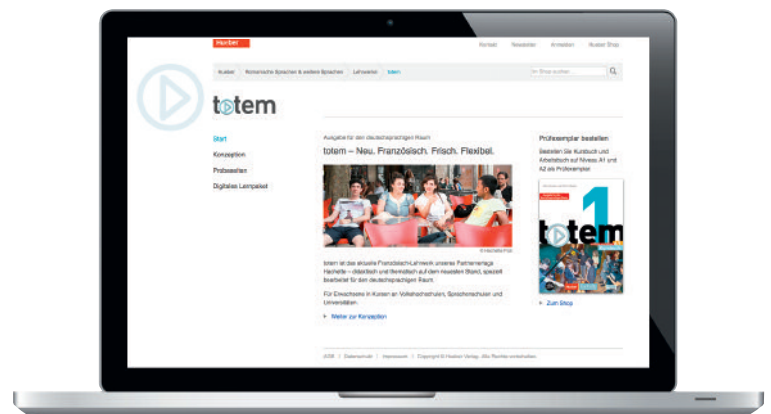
Hueber

Kontakt | Newsletter | Anmelden | Hueber Shop

Hueber | Romanische Sprachen & weitere Sprachen | Lehrwerke | totem

Im Shop suchen

totem

Start
Konzeption
Probeseiten
Digitales Lernpaket

Ausgabe für den deutschsprachigen Raum

totem – Neu. Französisch. Frisch. Flexibel.

© Hachette FLE

totem ist das aktuelle Französisch-Lehrwerk unseres Partnerverlags Hachette – didaktisch und thematisch auf dem neuesten Stand, speziell bearbeitet für den deutschsprachigen Raum.

Für Erwachsene in Kursen an Volkshochschulen, Sprachenschulen und Universitäten.

Weiter zur Konzeption

Prüfexemplar bestellen

Bestellen Sie Kursbuch und Arbeitsbuch auf Niveau A1 und A2 als Prüfexemplar.

totem 1

Zum Shop

AGB | Datenschutz | Impressum | Copyright © Hueber Verlag. Alle Rechte vorbehalten.